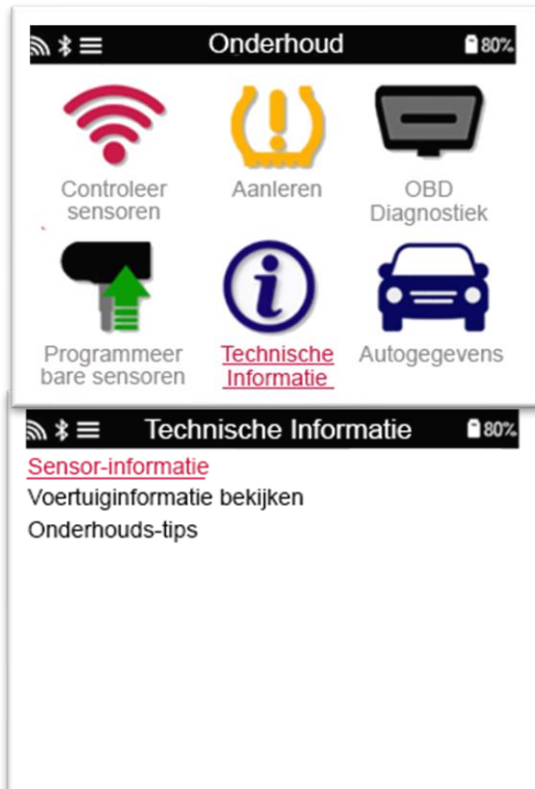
Onderhoud 80%

Controleer sensoren

Aanleren

OBD Diagnostiek

Programmeerbare sensoren

Technische Informatie

Autogegevens

Technische Informatie 80%

Sensor-informatie
Voertuiginformatie bekijken
Onderhouds-tips